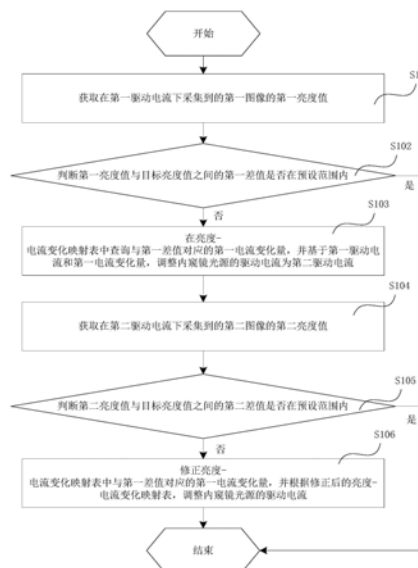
开始

S1

获取在第一驱动电流下采集到的第一图像的第一亮度值

S102

判断第一亮度值与目标亮度值之间的第一差值是否在预设范围内

是

否

S103

在亮度-电流变化映射表中查询与第一差值对应的第一电流变化量，并基于第一驱动电流和第一电流变化量，调整内窥镜光源的驱动电流为第二驱动电流

S104

获取在第二驱动电流下采集到的第二图像的第二亮度值

S105

判断第二亮度值与目标亮度值之间的第二差值是否在预设范围内

是

否

S106

修正亮度-电流变化映射表中与第一差值对应的第一电流变化量，并根据修正后的亮度-电流变化映射表，调整内窥镜光源的驱动电流

结束